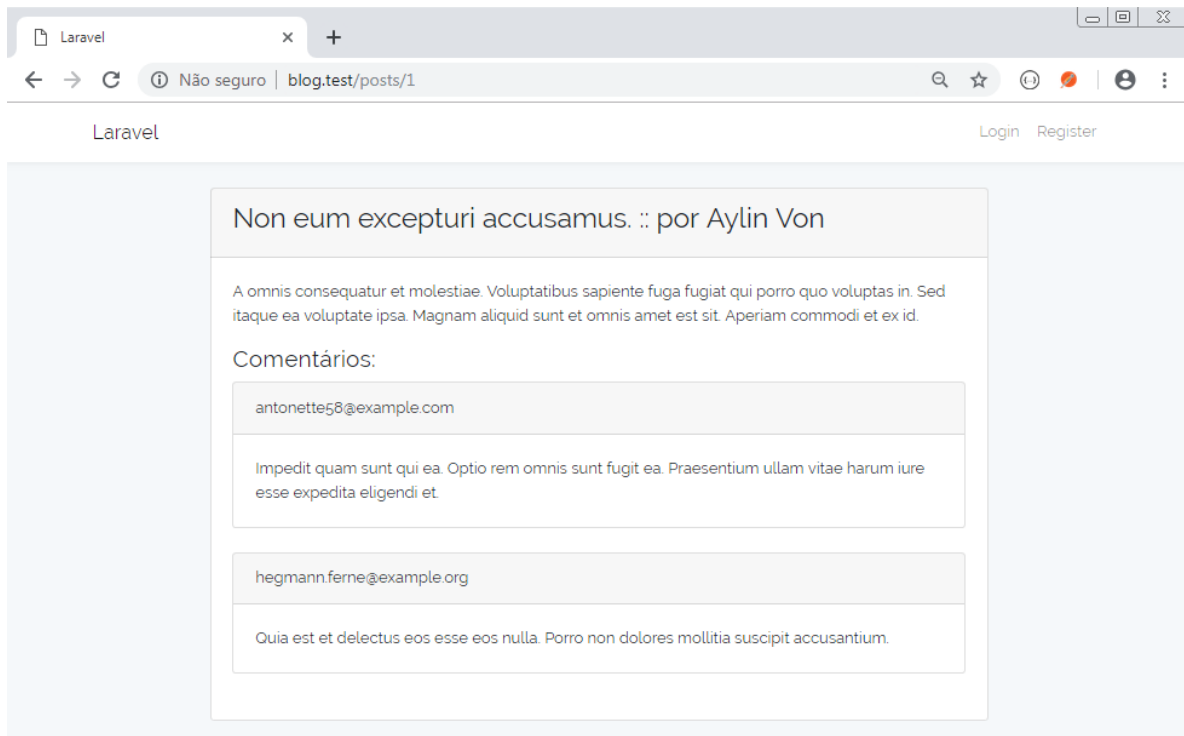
Laravel

Não seguro | blog.test/posts/1

Laravel

Login Register

Non eum excepturi accusamus. :: por Aylin Von

A omnis consequatur et molestiae. Voluptatibus sapiente fuga fugiat qui porro quo voluptas in. Sed itaque ea voluptate ipsa. Magnam aliquid sunt et omnis amet est sit. Aperiam commodi et ex id.

Comentários:

antonette58@example.com

Impedit quam sunt qui ea. Optio rem omnis sunt fugit ea. Praesentium ullam vitae harum iure esse expedita eligendi et.

hegmann.ferne@example.org

Quia est et delectus eos esse eos nulla. Porro non dolores mollitia suscipit accusantium.